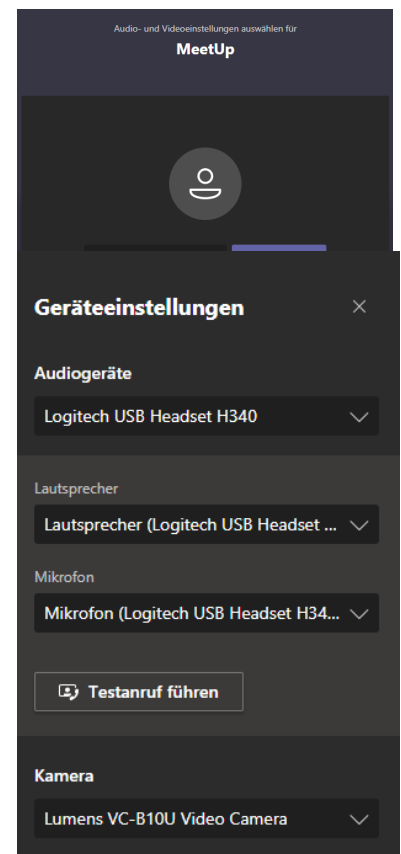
Audio- und Videoeinstellungen auswählen für

MeetUp

Geräteeinstellungen

Audiogeräte

Logitech USB Headset H340

Lautsprecher

Lautsprecher (Logitech USB Headset ...

Mikrofon

Mikrofon (Logitech USB Headset H34...

Testanruf führen

Kamera

Lumens VC-B10U Video Camera